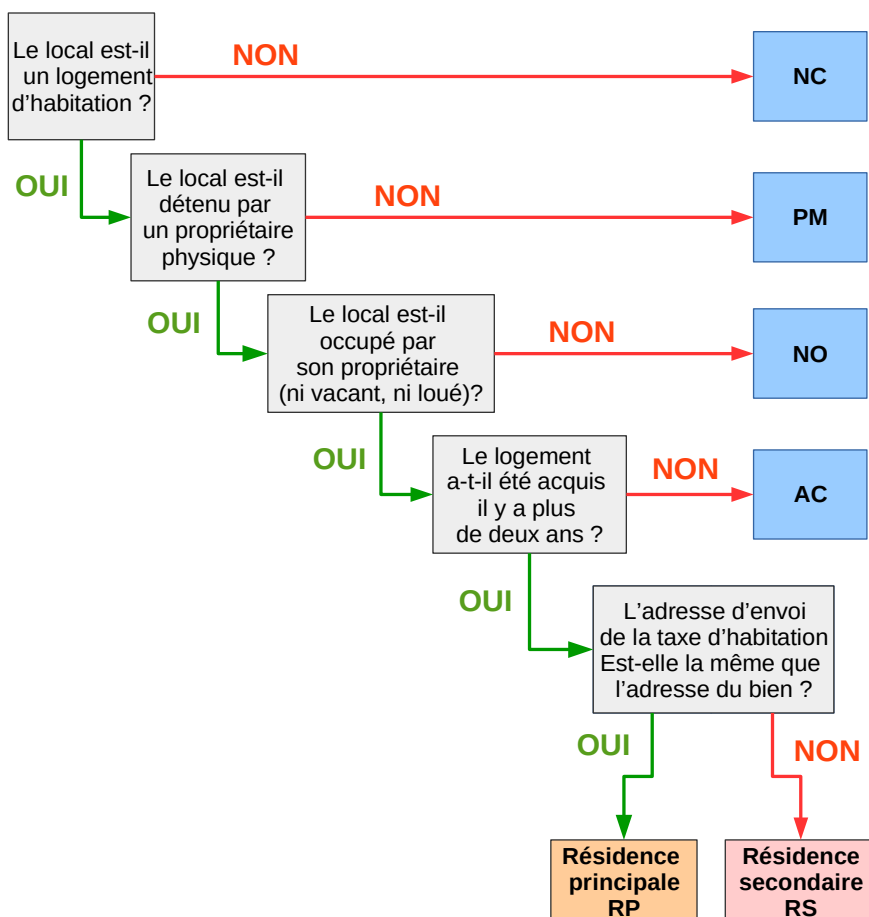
Le local est-il un logement d'habitation ?

NON

NC

OUI

Le local est-il détenu par un propriétaire physique ?

NON

PM

OUI

Le local est-il occupé par son propriétaire (ni vacant, ni loué)?

NON

NO

OUI

Le logement a-t-il été acquis il y a plus de deux ans ?

NON

AC

OUI

L'adresse d'envoi de la taxe d'habitation Est-elle la même que l'adresse du bien ?

OUI

NON

Résidence principale RP

Résidence secondaire RS